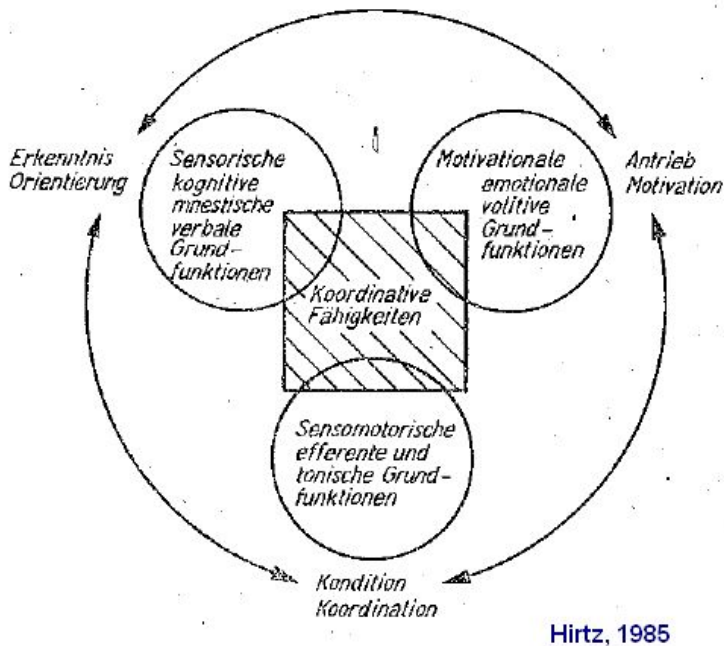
Erkenntnis Orientierung

Sensorische kognitive mnestische verbale Grundfunktionen

Motivationale emotionale volitive Grundfunktionen

Antrieb Motivation

Koordinative Fähigkeiten

Sensomotorische efferente und tonische Grundfunktionen

Kondition Koordination

Hirtz, 1985